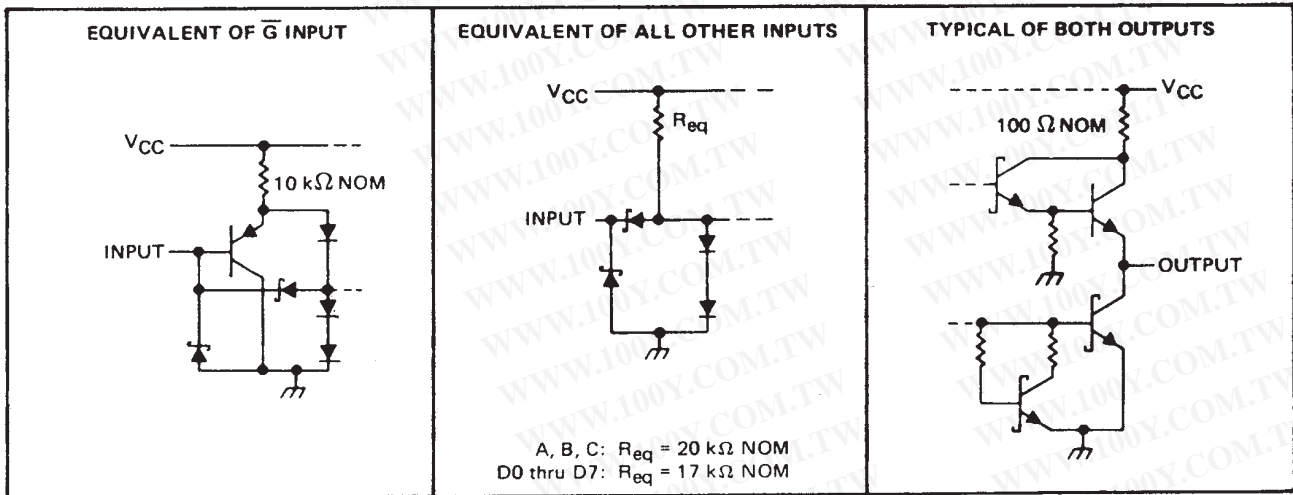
EQUIVALENT OF $\overline{G}$ INPUT

$V_{CC}$

10 k$\Omega$ NOM

INPUT

EQUIVALENT OF ALL OTHER INPUTS

$V_{CC}$

$R_{eq}$

INPUT

A, B, C: $R_{eq}$ = 20 k$\Omega$ NOM
D0 thru D7: $R_{eq}$ = 17 k$\Omega$ NOM

TYPICAL OF BOTH OUTPUTS

$V_{CC}$

100 $\Omega$ NOM

OUTPUT

WWW.100Y.COM.TW